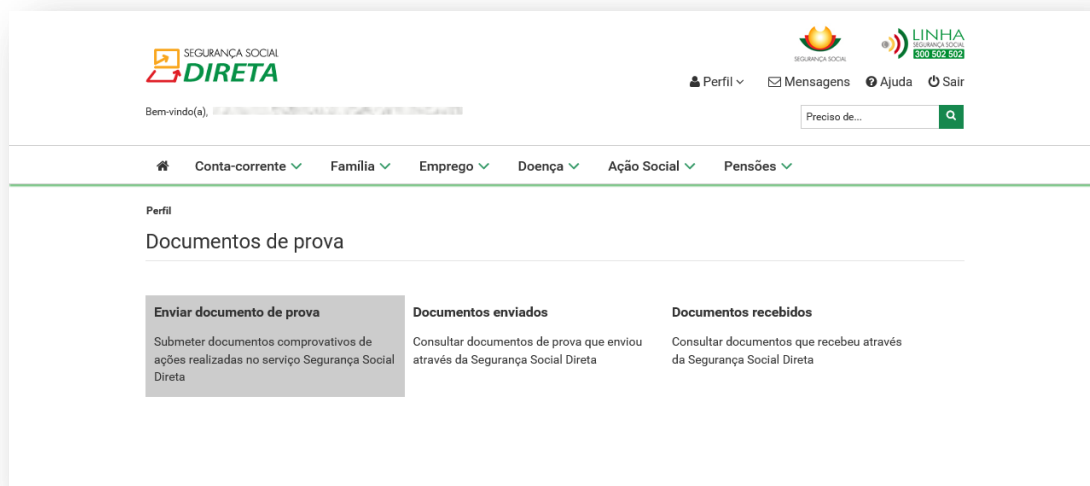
SEGURANÇA SOCIAL
DIRETA

SEGURANÇA SOCIAL

LINHA
SEGURANÇA SOCIAL
300 502 502

Perfil Mensagens Ajuda Sair

Bem-vindo(a), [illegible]

Preciso de...

Conta-corrente Família Emprego Doença Ação Social Pensões

Perfil

Documentos de prova

Enviar documento de prova

Submeter documentos comprovativos de ações realizadas no serviço Segurança Social Direta

Documentos enviados

Consultar documentos de prova que enviou através da Segurança Social Direta

Documentos recebidos

Consultar documentos que recebeu através da Segurança Social Direta